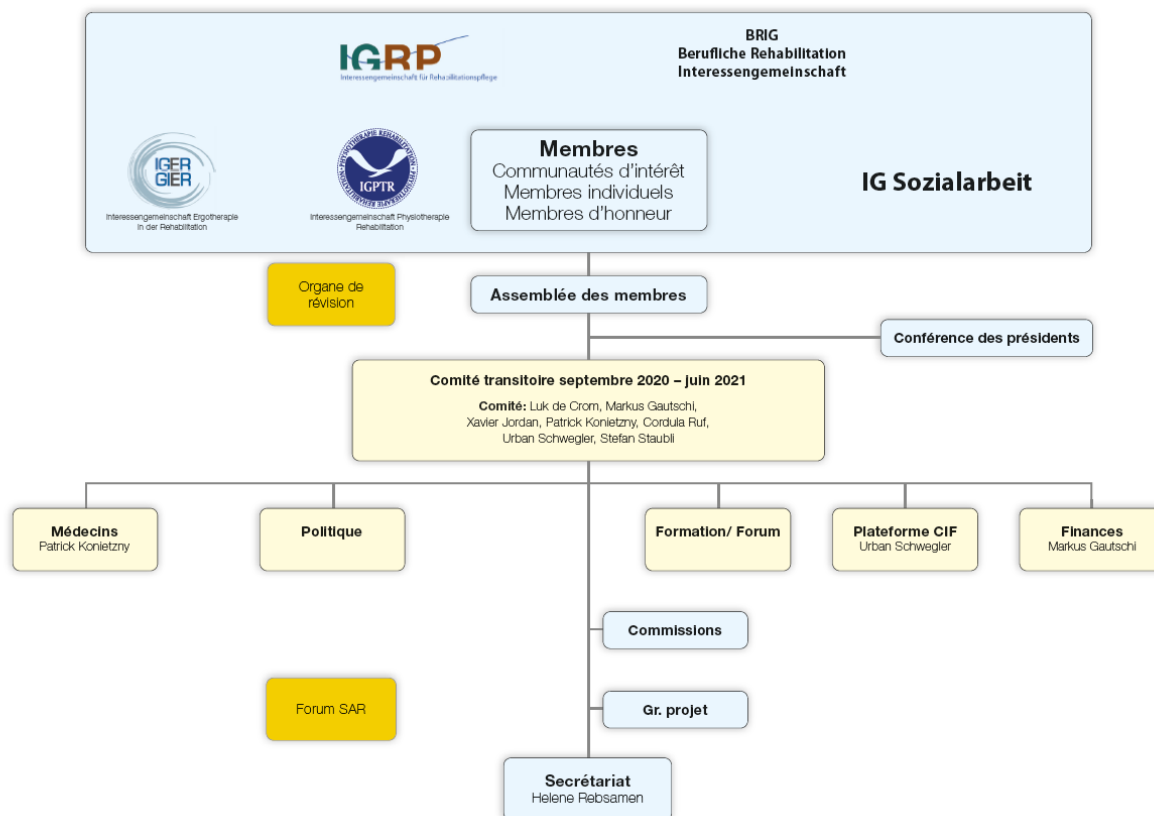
IGRP
Interessengemeinschaft für Rehabilitationspflege

BRIG
Berufliche Rehabilitation
Interessengemeinschaft

IGER GIER
Interessengemeinschaft Ergotherapie in der Rehabilitation

PHYSIOTHERAPIE REHABILITATION
IGPTR
Interessengemeinschaft Physiotherapie Rehabilitation

Membres
Communautés d'intérêt
Membres individuels
Membres d'honneur

IG Sozialarbeit

Organe de révision

Assemblée des membres

Conférence des présidents

Comité transitoire septembre 2020 – juin 2021
Comité: Luk de Crom, Markus Gautschi, Xavier Jordan, Patrick Konietzny, Cordula Ruf, Urban Schwegler, Stefan Staubli

Médecins
Patrick Konietzny

Politique

Formation/ Forum

Plateforme CIF
Urban Schwegler

Finances
Markus Gautschi

Commissions

Forum SAR

Gr. projet

Secrétariat
Helene Rebsamen